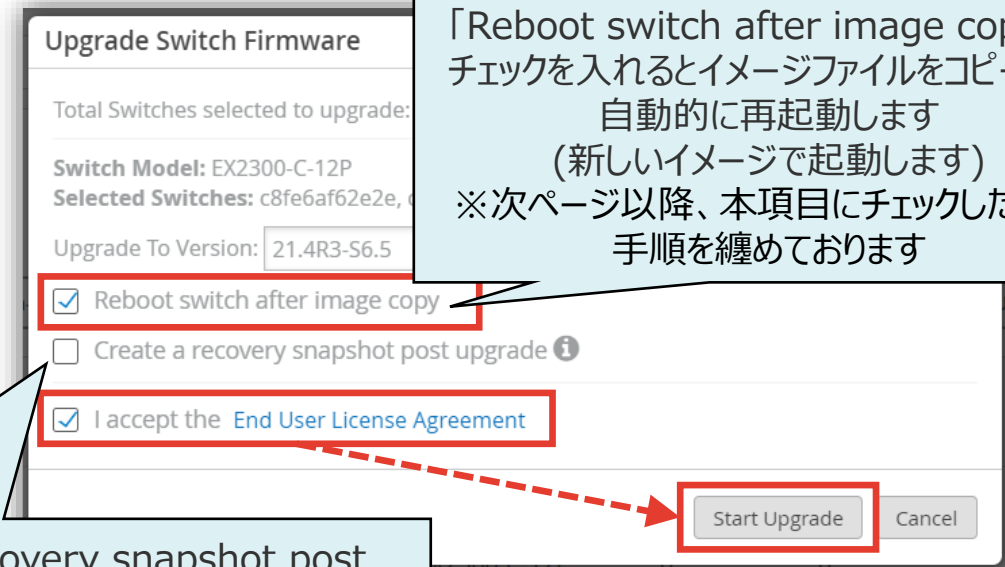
Upgrade Switch Firmware

Total Switches selected to upgrade:

Switch Model: EX2300-C-12P
Selected Switches: c8fe6af62e2e, c

Upgrade To Version: 21.4R3-S6.5

「Reboot switch after image cop
チェックを入れるとイメージファイルをコピー
自動的に再起動します
(新しいイメージで起動します)
※次ページ以降、本項目にチェックした
手順を纏めております

Reboot switch after image copy

Create a recovery snapshot post upgrade

I accept the End User License Agreement

Start Upgrade

Cancel

overy snapshot post